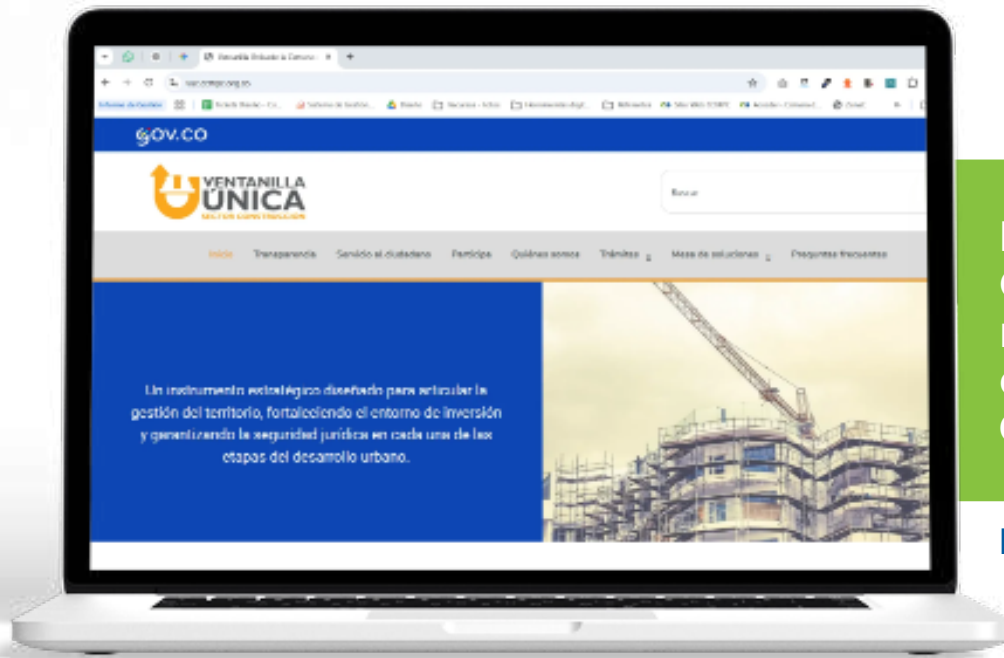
GOV.CO

VENTANILLA ÚNICA

Buscar

Inicio Transparencia Servicio al ciudadano Participa Quiénes somos Trámites Mesa de soluciones Preguntas frecuentes

Un instrumento estratégico diseñado para articular la gestión del territorio, fortaleciendo el entorno de inversión y garantizando la seguridad jurídica en cada una de las etapas del desarrollo urbano.